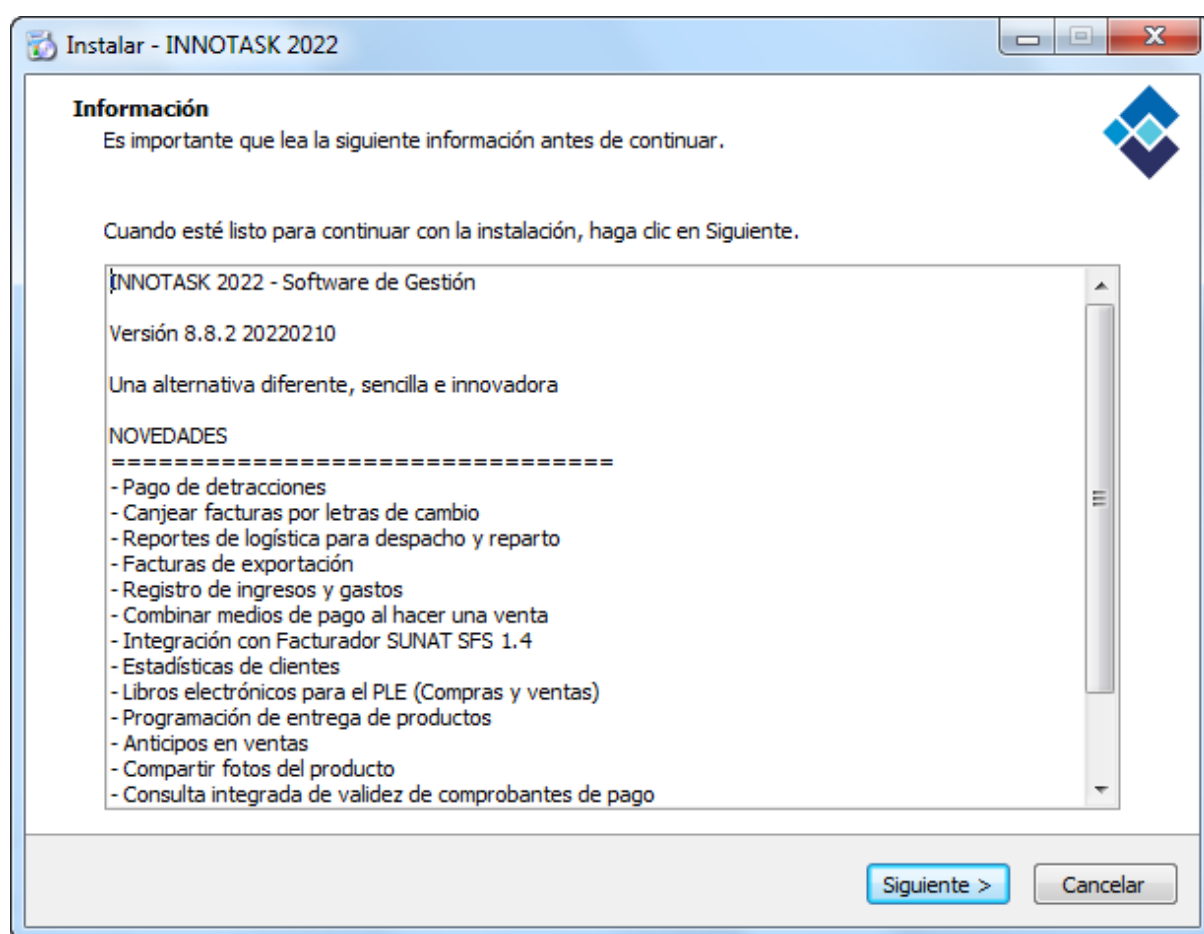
Instalar - INNOTASK 2022

Información
Es importante que lea la siguiente información antes de continuar.

Cuando esté listo para continuar con la instalación, haga clic en Siguiente.

INNOTASK 2022 - Software de Gestión

Versión 8.8.2 20220210

Una alternativa diferente, sencilla e innovadora

NOVEDADES
=================================
- Pago de detracciones
- Canjear facturas por letras de cambio
- Reportes de logística para despacho y reparto
- Facturas de exportación
- Registro de ingresos y gastos
- Combinar medios de pago al hacer una venta
- Integración con Facturador SUNAT SFS 1.4
- Estadísticas de clientes
- Libros electrónicos para el PLE (Compras y ventas)
- Programación de entrega de productos
- Anticipos en ventas
- Compartir fotos del producto
- Consulta integrada de validez de comprobantes de pago

Siguiente >
Cancelar